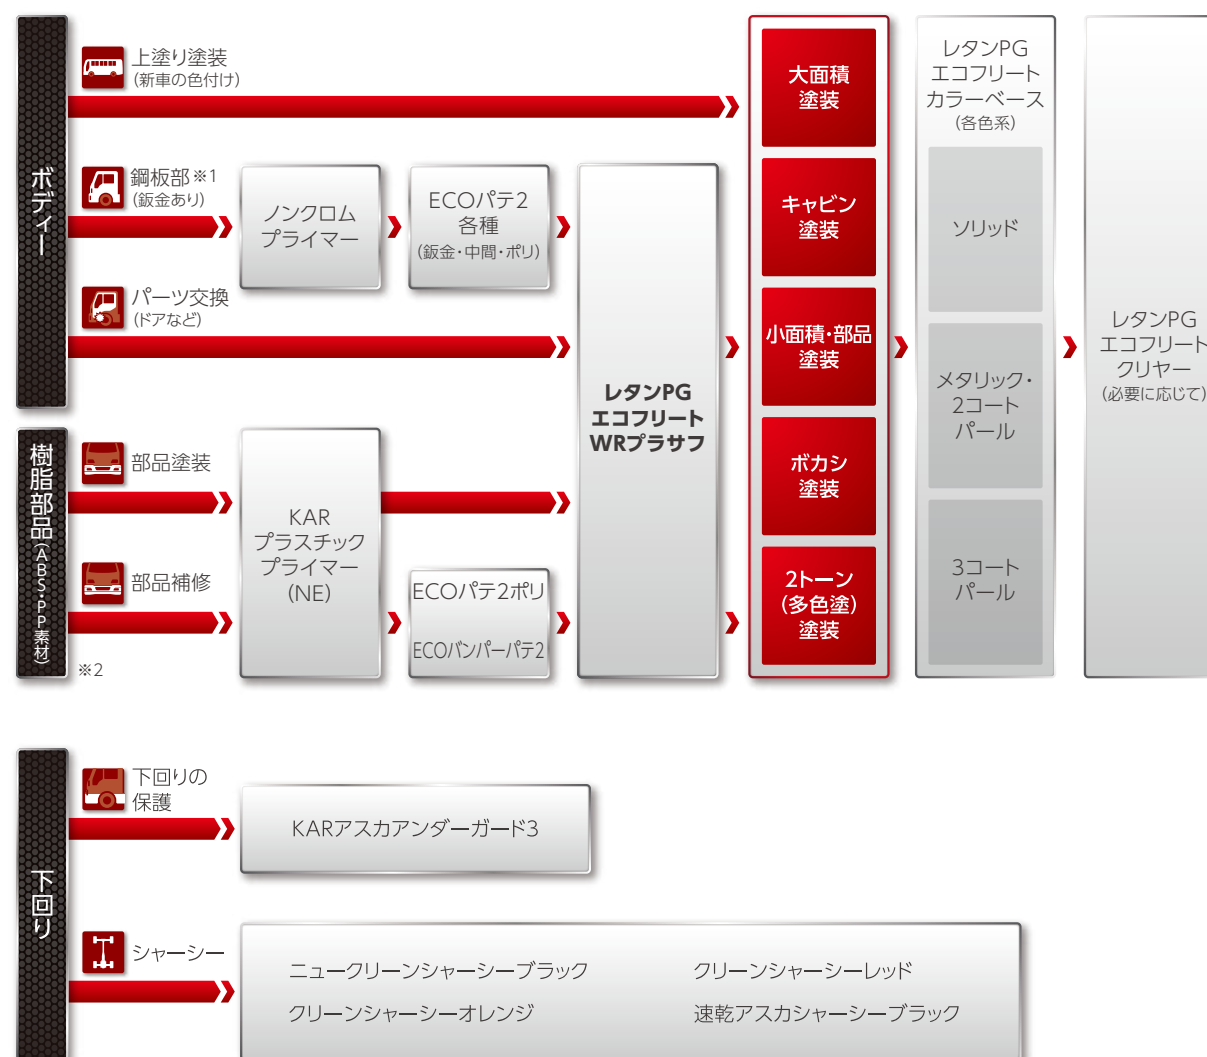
ボディー

上塗り塗装
（新車の色付け）

鋼板部※1
（鈑金あり）

ノンクロム
プライマー

ECOパテ2
各種
（鈑金・中間・ポリ）

パーツ交換
（ドアなど）

樹脂部品（ABS・PP素材）

部品塗装

部品補修

※2

KAR
プラスチック
プライマー
(NE)

ECOパテ2ポリ

ECOバンパーパテ2

レタンPG
エコフリート
WRプラサフ

大面積
塗装

キャビン
塗装

小面積・部品
塗装

ボカシ
塗装

2トーン
（多色塗）
塗装

レタンPG
エコフリート
カラーベース
（各色系）

ソリッド

メタリック・
2コート
パール

3コート
パール

レタンPG
エコフリート
クリヤー
（必要に応じて）

下回り

下回りの
保護

KARアスカアンダーガード3

シャーシー

ニュークリーンシャーシーブラック

クリーンシャーシーレッド

クリーンシャーシーオレンジ

速乾アスカシャーシーブラック